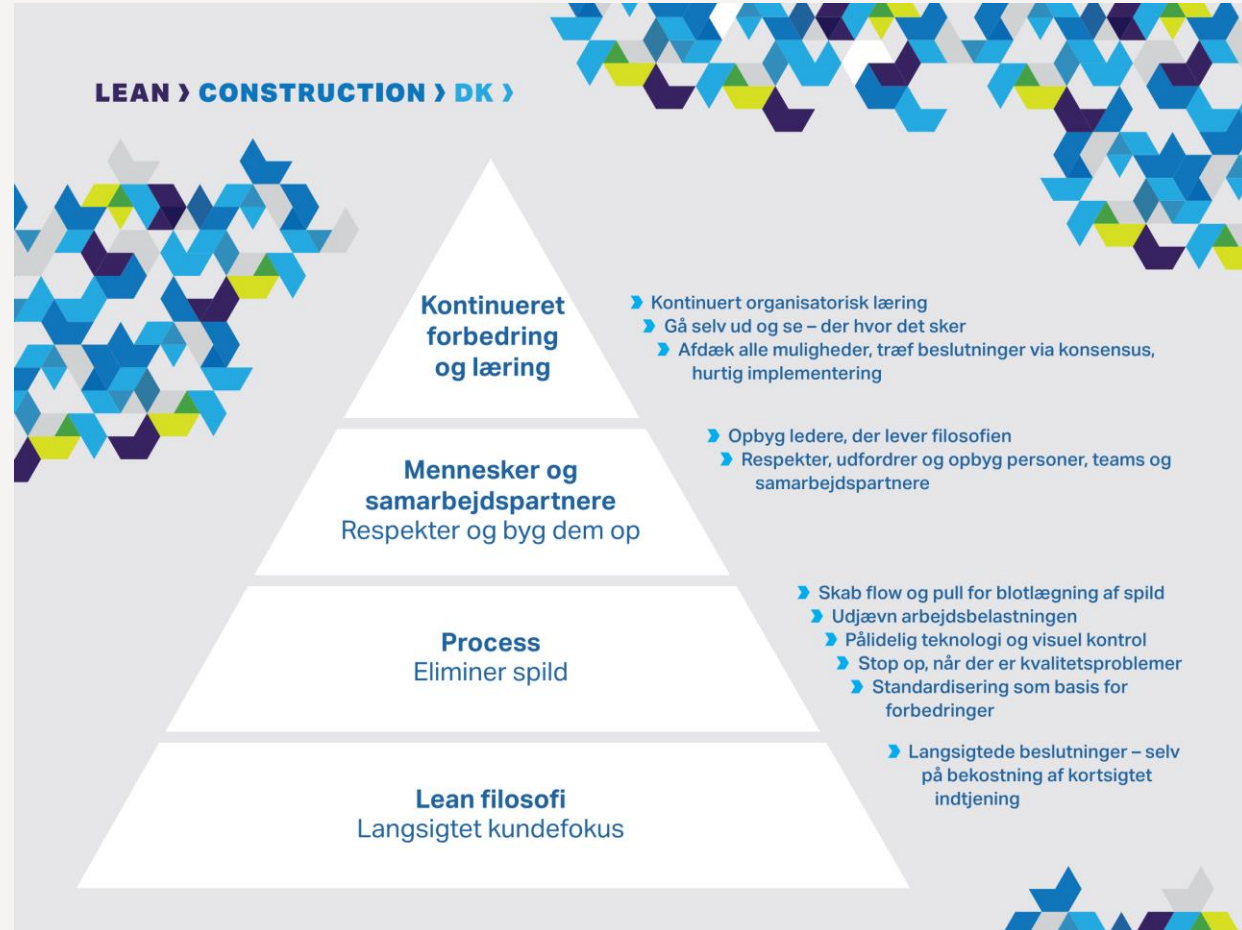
LEAN › CONSTRUCTION › DK ›

Kontinueret forbedring og læring

› Kontinuert organisatorisk læring
› Gå selv ud og se – der hvor det sker
› Afdæk alle muligheder, træf beslutninger via konsensus, hurtig implementering

Mennesker og samarbejdspartnere
Respekter og byg dem op

› Opbyg ledere, der lever filosofien
› Respekter, udfordrer og opbyg personer, teams og samarbejdspartnere

Process
Eliminer spild

› Skab flow og pull for blotlægning af spild
› Udjævn arbejdsbelastningen
› Pålidelig teknologi og visuel kontrol
› Stop op, når der er kvalitetsproblemer
› Standardisering som basis for forbedringer

Lean filosofi
Langsigtet kundefokus

› Langsigtede beslutninger – selv på bekostning af kortsigtet indtjening